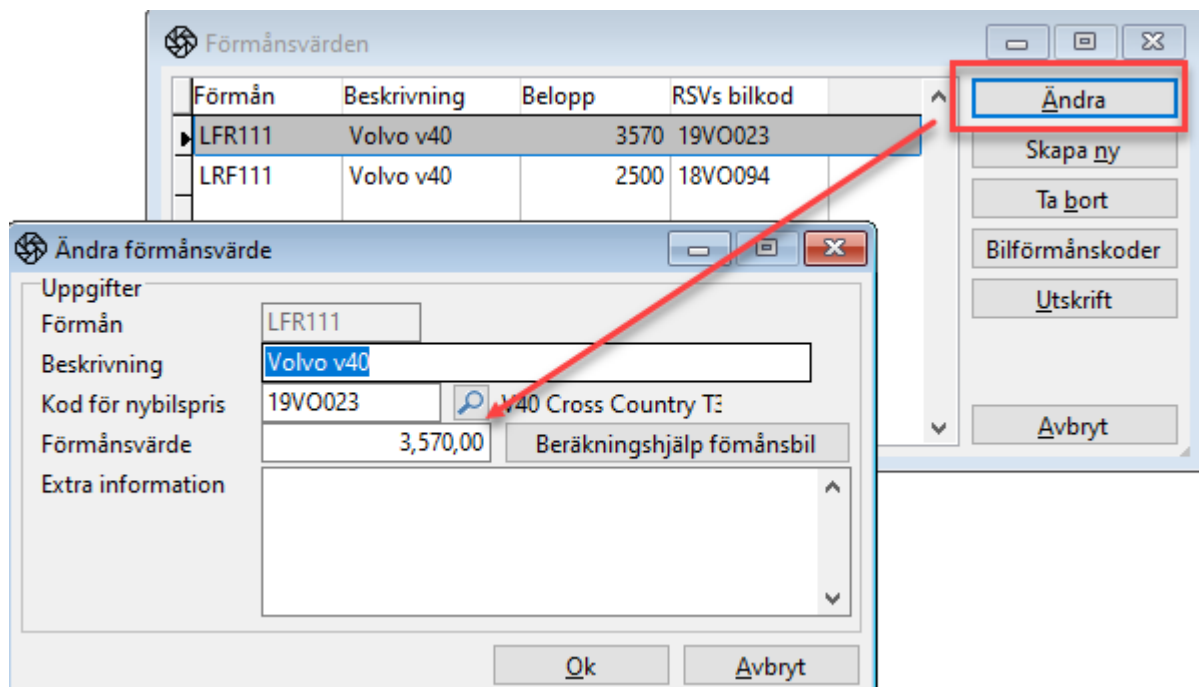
Förmånsvärden

| Förmån | Beskrivning | Belopp | RSVs bilkod |
|---|---|---|---|
| LFR111 | Volvo v40 | 3570 | 19VO023 |
| LRF111 | Volvo v40 | 2500 | 18VO094 |

Ändra
Skapa ny
Ta bort
Bilförmånskoder
Utskrift
Avbryt

Ändra förmånsvärde

Uppgifter
Förmån LFR111
Beskrivning Volvo v40
Kod för nybilspris 19VO023 V40 Cross Country T3
Förmånsvärde 3,570,00 Beräkningshjälp fömånsbil
Extra information

Ok
Avbryt